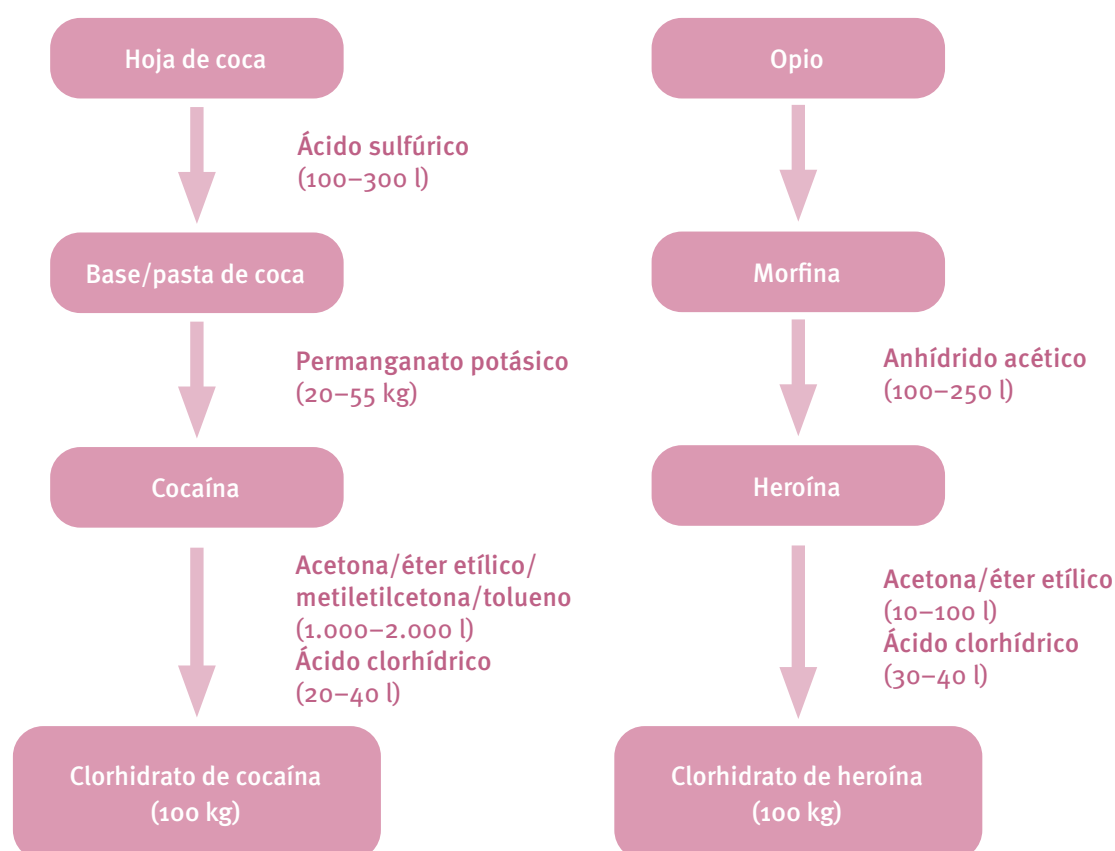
Hoja de coca

Ácido sulfúrico
(100–300 l)

Base/pasta de coca

Permanganato potásico
(20–55 kg)

Cocaína

Acetona/éter etílico/
metiletilcetona/tolueno
(1.000–2.000 l)
Ácido clorhídrico
(20–40 l)

Clorhidrato de cocaína
(100 kg)

Opio

Morfina

Anhídrido acético
(100–250 l)

Heroína

Acetona/éter etílico
(10–100 l)
Ácido clorhídrico
(30–40 l)

Clorhidrato de heroína
(100 kg)